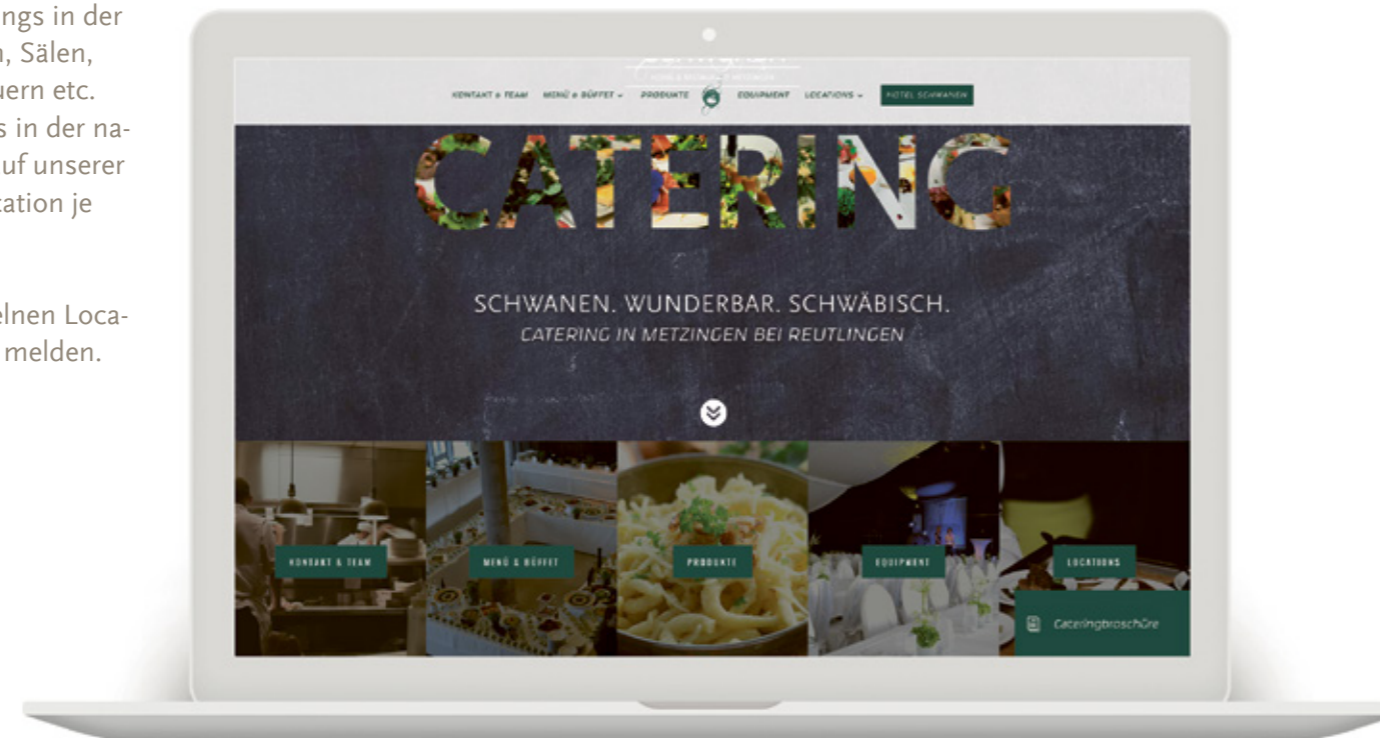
ngs in der
n, Sälen,
uern etc.
s in der na-
uf unserer
cation je

elnen Loca-
melden.

KONTAKT & TEAM MENÜ & BÜFFET PRODUKTE EQUIPMENT LOCATIONS HOTEL SCHWANEN

CATERING

SCHWANEN. WUNDERBAR. SCHWÄBISCH.
CATERING IN METZINGEN BEI REUTLINGEN

KONTAKT & TEAM
MENÜ & BÜFFET
PRODUKTE
EQUIPMENT
LOCATIONS
Cateringbroschüre